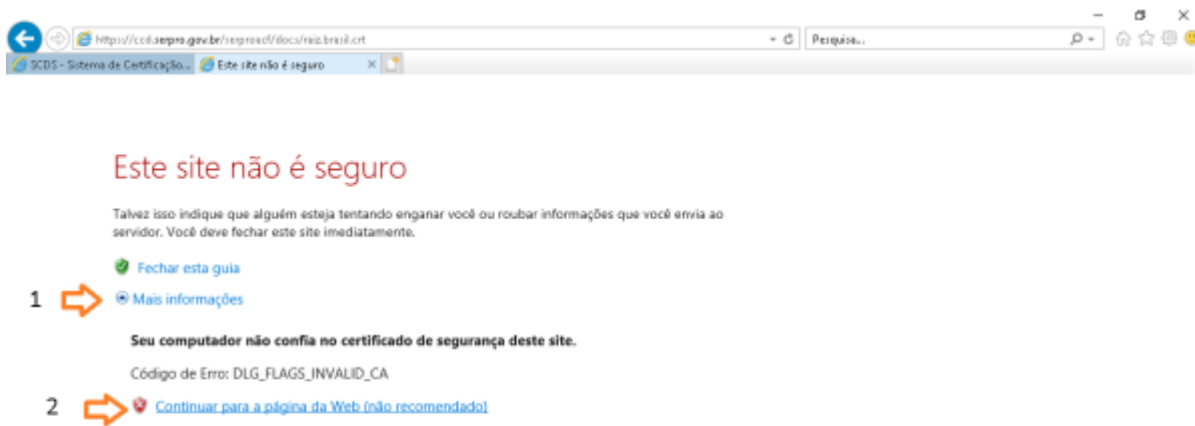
https://ccd.serpro.gov.br/serproacf/docs/raiz.brasil.crt
Pesquisar...
SCDS - Sistema de Certificação...
Este site não é seguro

Este site não é seguro

Talvez isso indique que alguém esteja tentando enganar você ou roubar informações que você envia ao servidor. Você deve fechar este site imediatamente.

Fechar esta guia

1 Mais informações

Seu computador não confia no certificado de segurança deste site.

Código de Erro: DLG_FLAGS_INVALID_CA

2 Continuar para a página da Web (não recomendado)